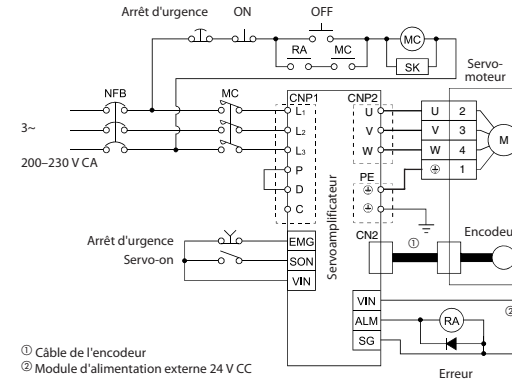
Arrêt d'urgence ON OFF

RA MC

MC

SK

Servo-moteur

NFB

MC

CNP1

CNP2

3~

$L_1$

$L_2$

$L_3$

200–230 V CA

P

D

C

U

V

W

PE

U 2

V 3

W 4

⊕ 1

M

Servoamplificateur

CN2

①

Encodeu

Arrêt d'urgence

Servo-on

EMG

SON

VIN

VIN

ALM

SG

RA

②

① Câble de l'encodeur

② Module d'alimentation externe 24 V CC

Erreur